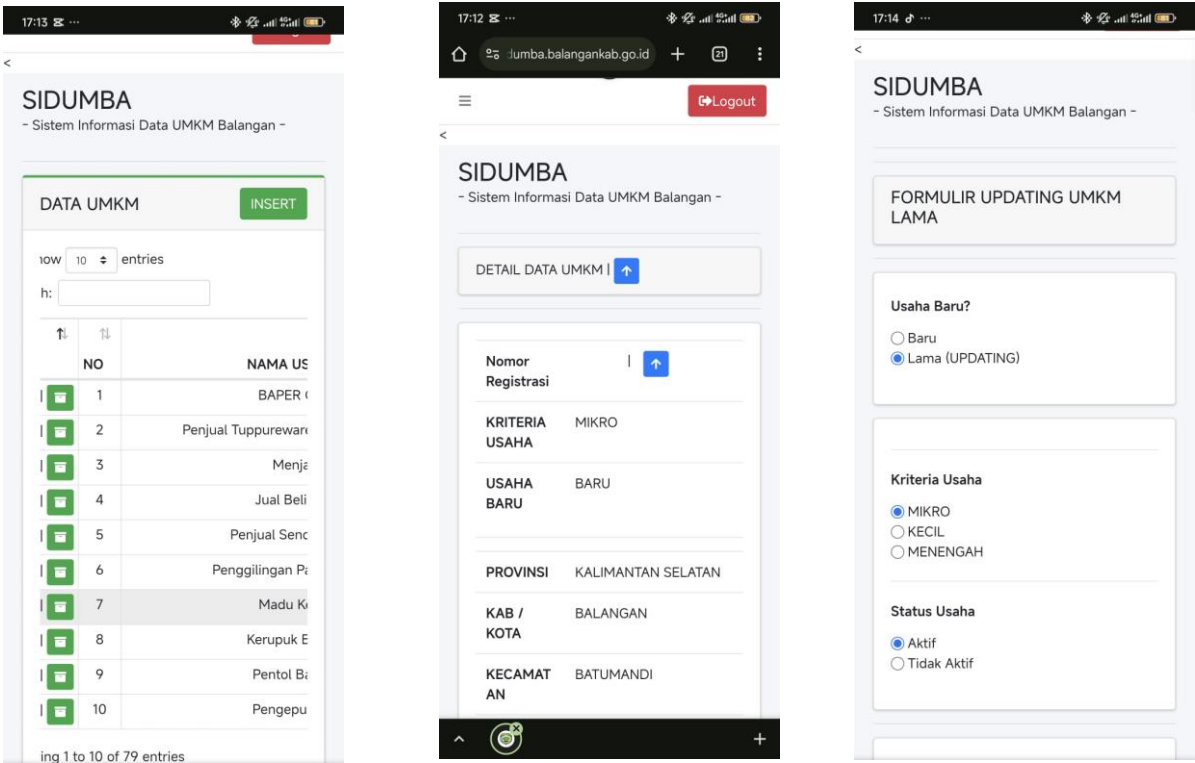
17:13

<

SIDUMBA
- Sistem Informasi Data UMKM Balangan -

DATA UMKM INSERT

ıow 10 entries

h:

| | NO | NAMA US |
|---|---|---|
| | 1 | BAPER ( |
| | 2 | Penjual Tuppurewar |
| | 3 | Menja |
| | 4 | Jual Beli |
| | 5 | Penjual Senc |
| | 6 | Penggilingan Pa |
| | 7 | Madu K |
| | 8 | Kerupuk E |
| | 9 | Pentol Ba |
| | 10 | Pengepu |

ing 1 to 10 of 79 entries

17:12

:umba.balangankab.go.id + 21

Logout

<

SIDUMBA
- Sistem Informasi Data UMKM Balangan -

DETAIL DATA UMKM |

| Nomor Registrasi | \| |
|---|---|
| KRITERIA USAHA | MIKRO |
| USAHA BARU | BARU |
| PROVINSI | KALIMANTAN SELATAN |
| KAB / KOTA | BALANGAN |
| KECAMATAN | BATUMANDI |

17:14

<

SIDUMBA
- Sistem Informasi Data UMKM Balangan -

FORMULIR UPDATING UMKM LAMA

Usaha Baru?
Baru
Lama (UPDATING)

Kriteria Usaha
MIKRO
KECIL
MENENGAH

Status Usaha
Aktif
Tidak Aktif